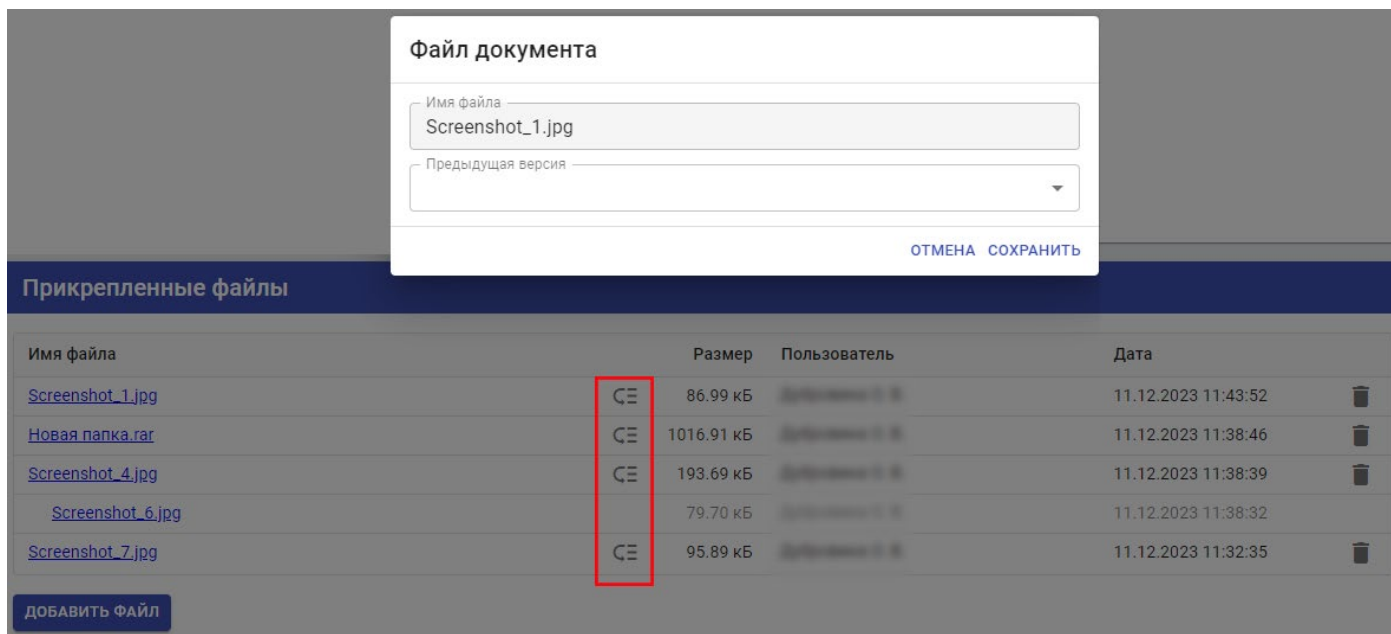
Файл документа

Имя файла
Screenshot_1.jpg

Предыдущая версия

ОТМЕНА СОХРАНИТЬ

Прикрепленные файлы

| Имя файла | Размер | Пользователь | Дата |
|---|---|---|---|
| Screenshot_1.jpg | 86.99 кБ | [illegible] | 11.12.2023 11:43:52 |
| Новая папка.rar | 1016.91 кБ | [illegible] | 11.12.2023 11:38:46 |
| Screenshot_4.jpg | 193.69 кБ | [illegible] | 11.12.2023 11:38:39 |
| Screenshot_6.jpg | 79.70 кБ | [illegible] | 11.12.2023 11:38:32 |
| Screenshot_7.jpg | 95.89 кБ | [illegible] | 11.12.2023 11:32:35 |

ДОБАВИТЬ ФАЙЛ